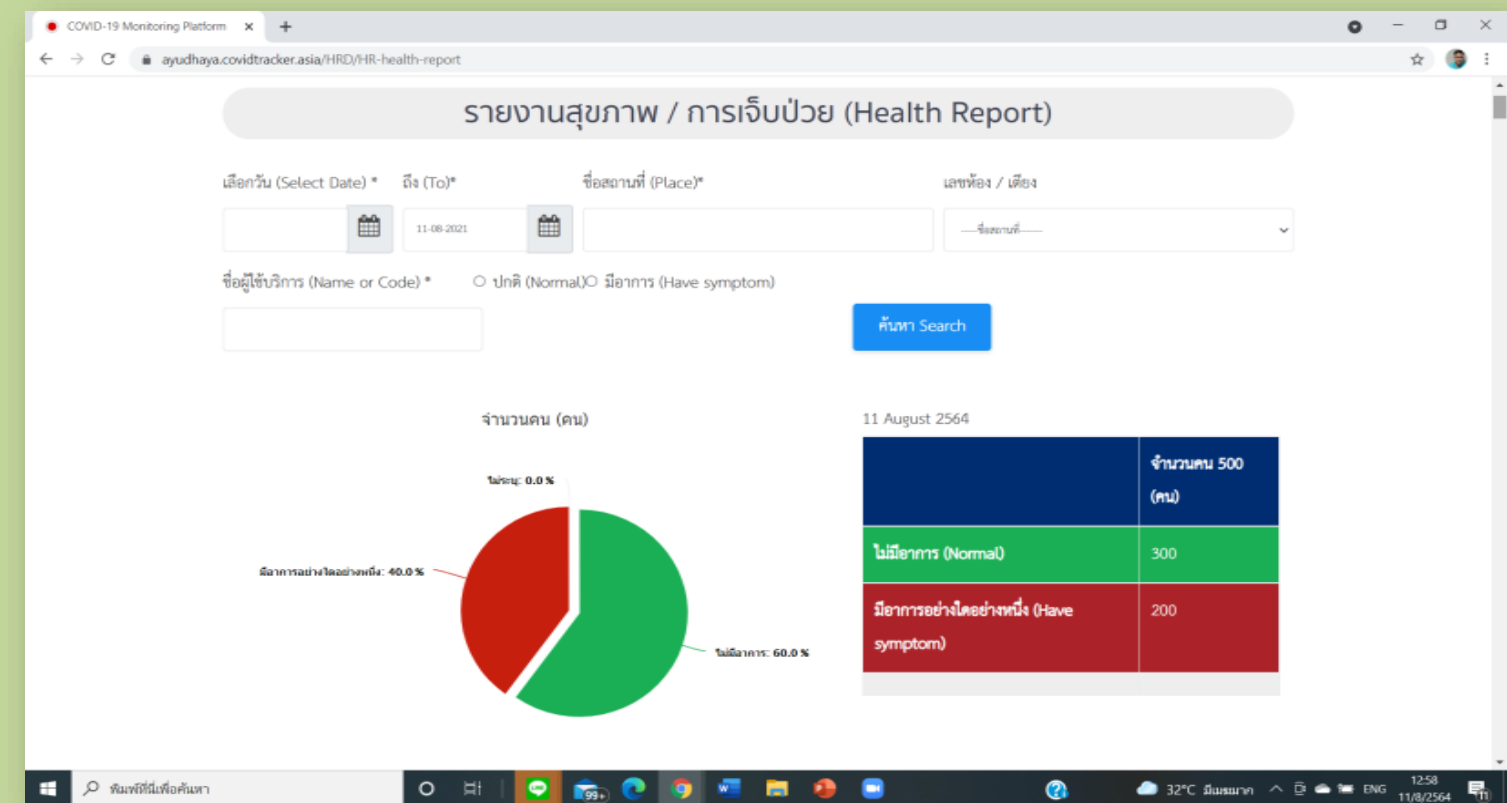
COVID-19 Monitoring Platform ×

ayudhaya.covidtracker.asia/HRD/HR-health-report

รายงานสุขภาพ / การเจ็บป่วย (Health Report)

เลือกวัน (Select Date) *

ถึง (To)*

11-08-2021

ชื่อสถานที่ (Place)*

เลขห้อง / เตียง

----ชื่อสถานที่----

ชื่อผู้ใช้บริการ (Name or Code) *

ปกติ (Normal)

มีอาการ (Have symptom)

ค้นหา Search

จำนวนคน (คน)

ไม่ระบุ: 0.0 %

มีอาการอย่างใดอย่างหนึ่ง: 40.0 %

ไม่มีอาการ: 60.0 %

11 August 2564

| | จำนวนคน 500 (คน) |
|---|---|
| ไม่มีอาการ (Normal) | 300 |
| มีอาการอย่างใดอย่างหนึ่ง (Have symptom) | 200 |

พิมพ์ที่นี่เพื่อค้นหา

99+

32°C มีแดดมาก

ENG

12:58
11/8/2564

11